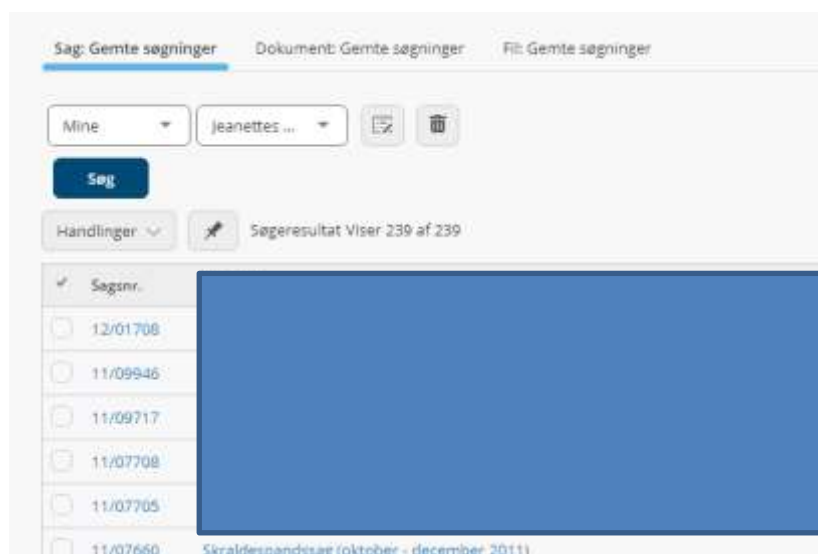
Sag: Gemte søgninger Dokument: Gemte søgninger Fil: Gemte søgninger

Mine

Jeanettes ...

Søg

Handlinger

Søgeresultat Viser 239 af 239

| Sagsnr. |  |
|---|---|
| 12/01708 |  |
| 11/09946 |  |
| 11/09717 |  |
| 11/07708 |  |
| 11/07705 |  |
| 11/07660 | Skraldespandssag (oktober - december 2011) |